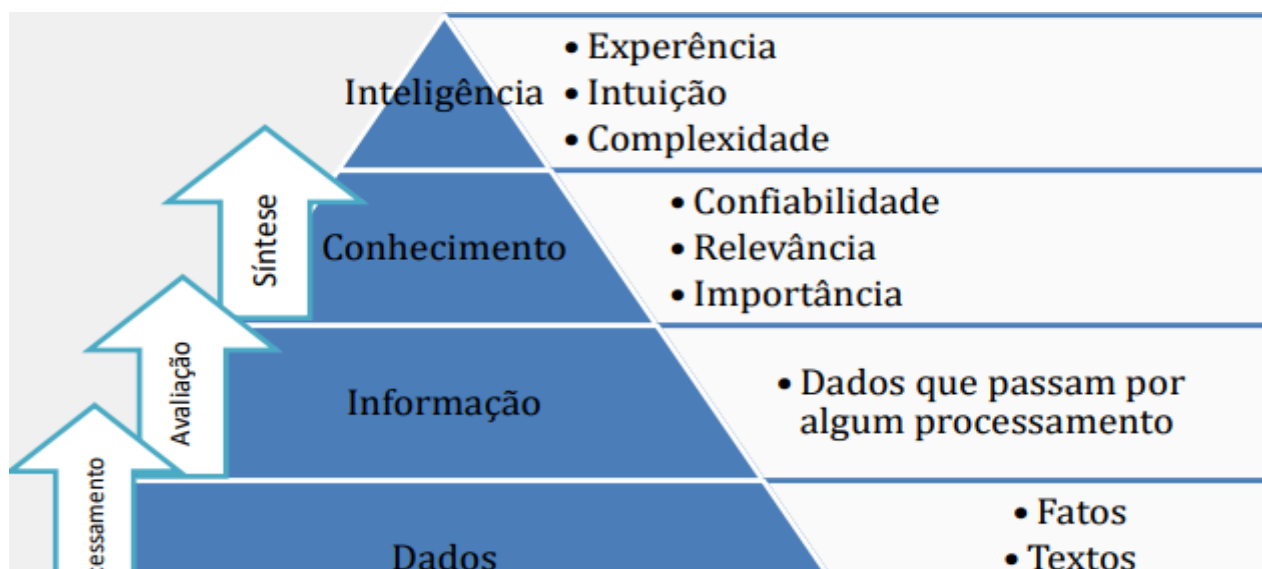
Inteligência

• Experência
• Intuição
• Complexidade

Síntese

Conhecimento

• Confiabilidade
• Relevância
• Importância

Avaliação

Informação

• Dados que passam por algum processamento

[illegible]cessamento

Dados

• Fatos
• Textos